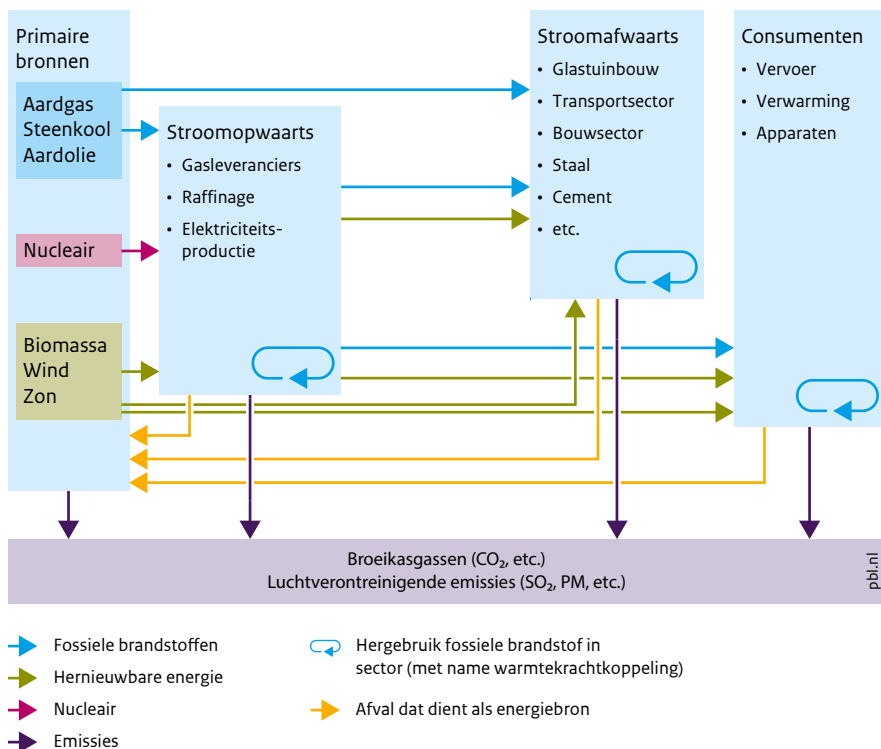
Primaire bronnen

Aardgas
Steenkool
Aardolie

Nucleair

Biomassa
Wind
Zon

Stroomopwaarts
• Gasleveranciers
• Raffinage
• Elektriciteitsproductie

Stroomafwaarts
• Glastuinbouw
• Transportsector
• Bouwsector
• Staal
• Cement
• etc.

Consumenten
• Vervoer
• Verwarming
• Apparaten

Broeikasgassen ($CO_2$, etc.)
Luchtverontreinigende emissies ($SO_2$, PM, etc.)

pbl.nl

Fossiele brandstoffen
Hernieuwbare energie
Nucleair
Emissies
Hergebruik fossiele brandstof in sector (met name warmtekrachtkoppeling)
Afval dat dient als energiebron